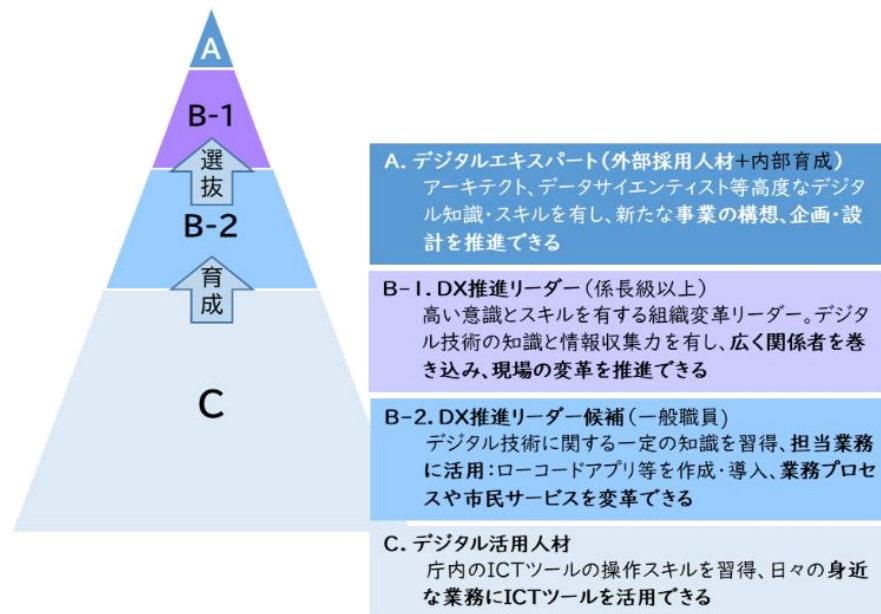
A

B-1

選抜

B-2

育成

C

A. デジタルエキスパート（外部採用人材+内部育成）
アーキテクト、データサイエンティスト等高度なデジタル知識・スキルを有し、新たな事業の構想、企画・設計を推進できる

B-1. DX推進リーダー（係長級以上）
高い意識とスキルを有する組織変革リーダー。デジタル技術の知識と情報収集力を有し、広く関係者を巻き込み、現場の変革を推進できる

B-2. DX推進リーダー候補（一般職員）
デジタル技術に関する一定の知識を習得、担当業務に活用：ローコードアプリ等を作成・導入、業務プロセスや市民サービスを変革できる

C. デジタル活用人材
庁内のICTツールの操作スキルを習得、日々の身近な業務にICTツールを活用できる